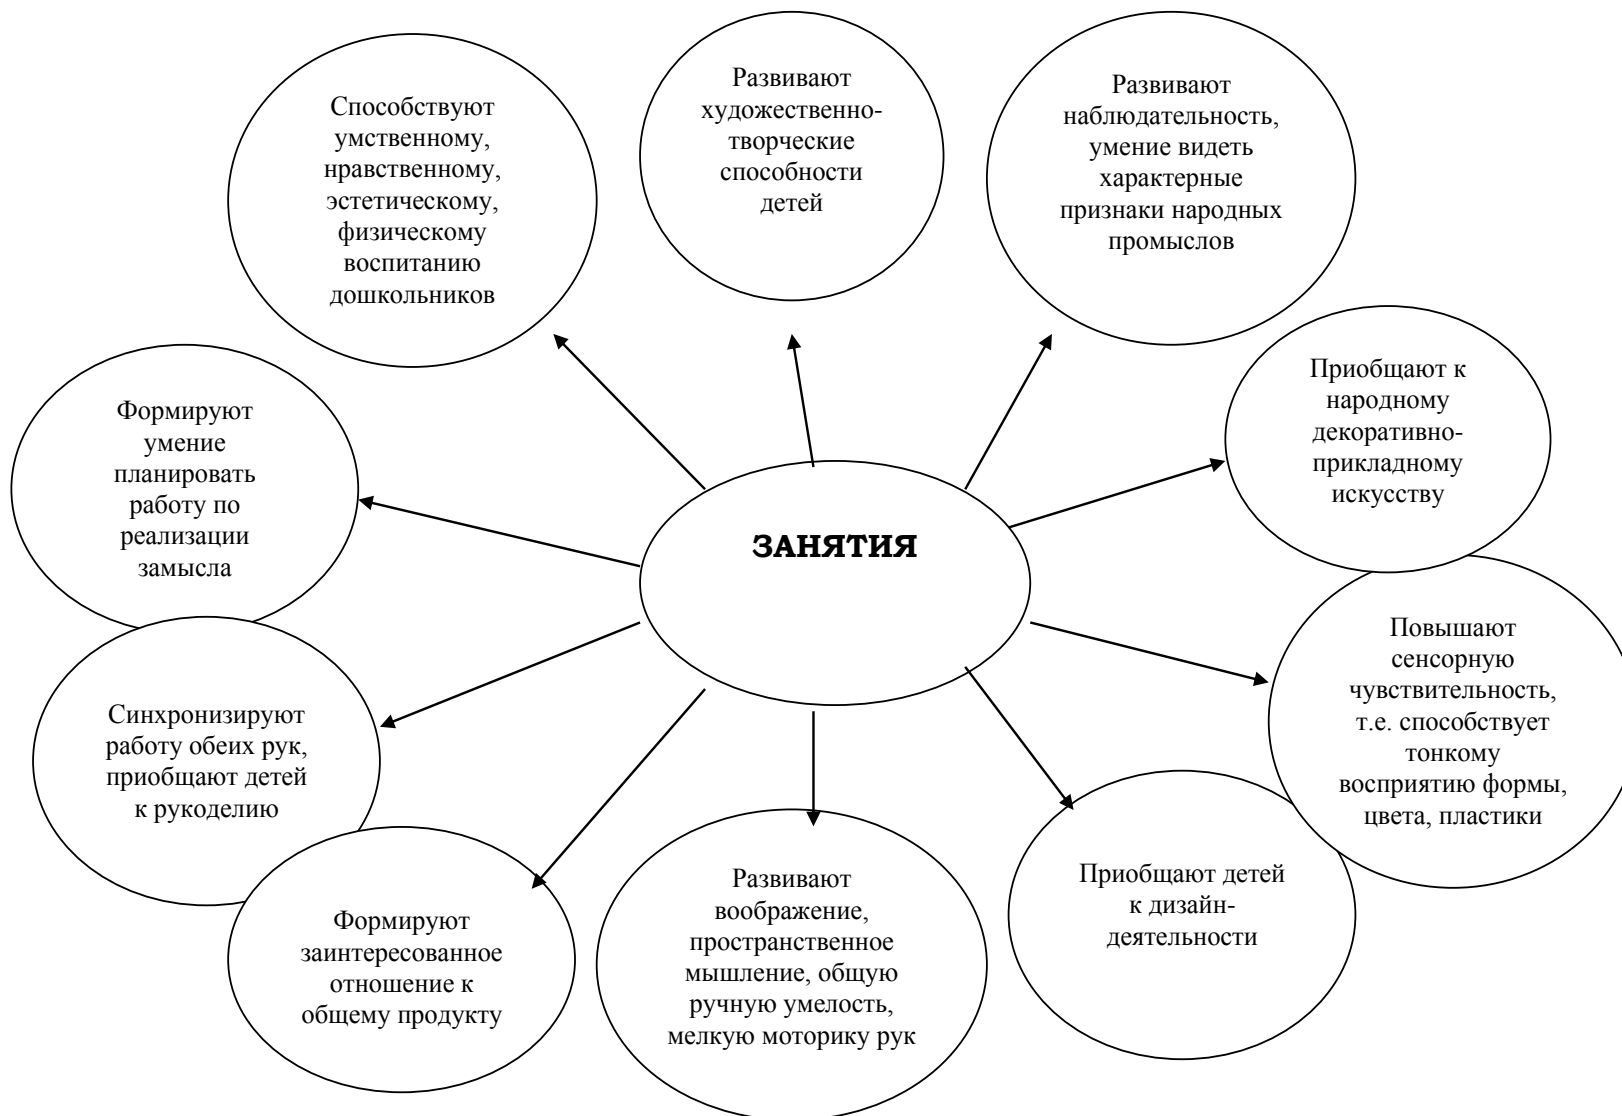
ЗАНЯТИЯ

Способствуют умственному, нравственному, эстетическому, физическому воспитанию дошкольников

Развивают художественно-творческие способности детей

Развивают наблюдательность, умение видеть характерные признаки народных промыслов

Приобщают к народному декоративно-прикладному искусству

Повышают сенсорную чувствительность, т.е. способствует тонкому восприятию формы, цвета, пластики

Приобщают детей к дизайн-деятельности

Развивают воображение, пространственное мышление, общую ручную умелость, мелкую моторику рук

Формируют заинтересованное отношение к общему продукту

Синхронизируют работу обеих рук, приобщают детей к рукоделию

Формируют умение планировать работу по реализации замысла